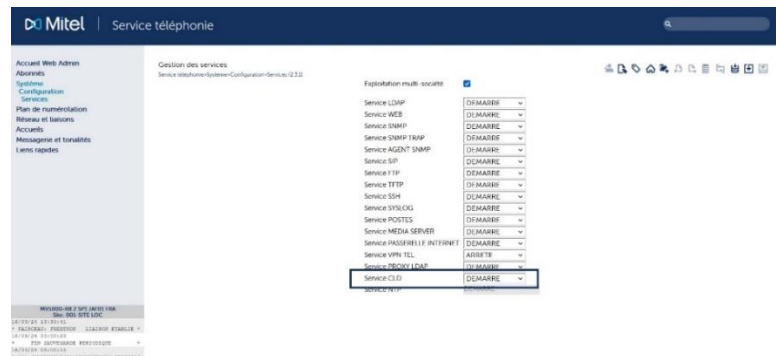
Mitel | Service téléphonie

Accueil Web Admin
Abonnés
Système
Configuration
Services
Plan de numérotation
Réseau et liaisons
Accueils
Messagerie et tonalités
Liens rapides

Gestion des services
Service téléphonie>Système>Configuration>Services (2.3.1)

Exploitation multi-société

| Service | État |
|---|---|
| Service LDAP | DEMARRE |
| Service WEB | DEMARRE |
| Service SNMP | DEMARRE |
| Service SNMP TRAP | DEMARRE |
| Service AGENT SNMP | DEMARRE |
| Service SIP | DEMARRE |
| Service FTP | DEMARRE |
| Service TFTP | DEMARRE |
| Service SSH | DEMARRE |
| Service SYSLOG | DEMARRE |
| Service POSTES | DEMARRE |
| Service MEDIA SERVER | DEMARRE |
| Service PASSERELLE INTERNET | DEMARRE |
| Service VPN TEL | ARRETE |
| Service PROXY LDAP | DEMARRE |
| Service CLO | DEMARRE |
| Service NTP | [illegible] |

MIVB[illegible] SITE LOC
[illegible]
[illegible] LIAISON ETABLIE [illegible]
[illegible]
FIN SAUVEGARDE PERIODIQUE
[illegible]